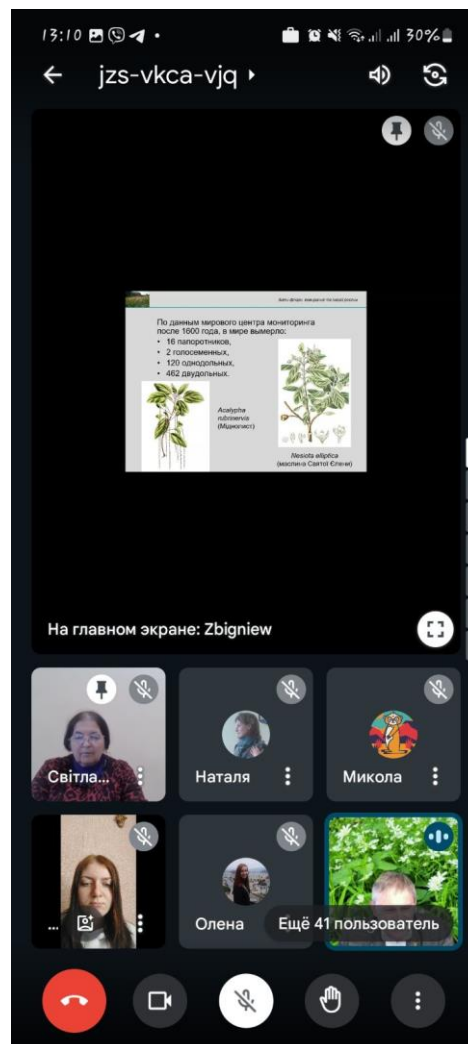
13:10 30%

jzs-vkca-vjq

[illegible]

По данным мирового центра мониторинга после 1600 года, в мире вымерло:
• 16 папоротников,
• 2 голосеменных,
• 120 однодольных,
• 462 двудольных.

Acalypha rubrinervia (Мідноголст)

Nesiota elliptica (маслина Святої Єлени)

На главном экране: Zbigniew

Світла...

Наталя

Микола

...

Олена

Ещё 41 пользователь